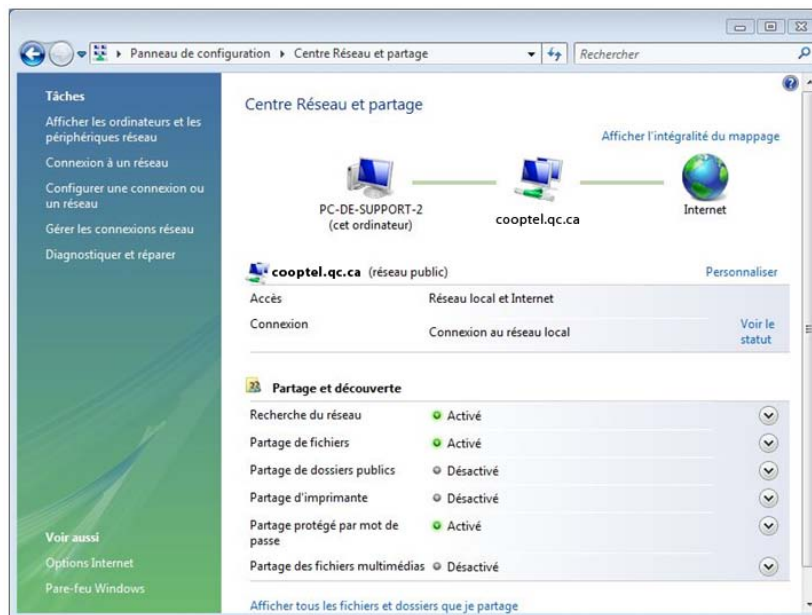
Panneau de configuration ▸ Centre Réseau et partage

Rechercher

Tâches

Afficher les ordinateurs et les périphériques réseau

Connexion à un réseau

Configurer une connexion ou un réseau

Gérer les connexions réseau

Diagnostiquer et réparer

Voir aussi

Options Internet

Pare-feu Windows

Centre Réseau et partage

Afficher l'intégralité du mappage

PC-DE-SUPPORT-2
(cet ordinateur)

cooptel.qc.ca

Internet

cooptel.qc.ca (réseau public)

Personnaliser

| | | |
|---|---|---|
| Accès | Réseau local et Internet | |
| Connexion | Connexion au réseau local | Voir le statut |

Partage et découverte

| | |
|---|---|
| Recherche du réseau | Activé |
| Partage de fichiers | Activé |
| Partage de dossiers publics | Désactivé |
| Partage d'imprimante | Désactivé |
| Partage protégé par mot de passe | Activé |
| Partage des fichiers multimédias | Désactivé |

Afficher tous les fichiers et dossiers que je partage